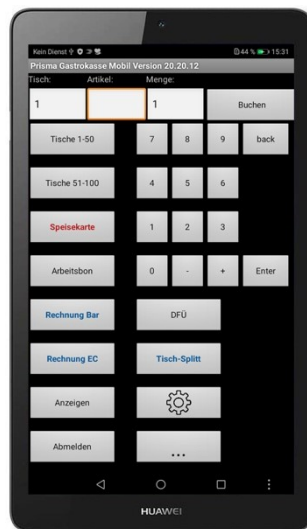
Kein Dienst 44 % 15:31

Prisma Gastrokasse Mobil Version 20.20.12

Tisch: Artikel: Menge:

1

1

Buchen

Tische 1-50

7 8 9 back

Tische 51-100

4 5 6

Speisekarte

1 2 3

Arbeitsbon

0 - + Enter

Rechnung Bar

DFÜ

Rechnung EC

Tisch-Splitt

Anzeigen

Abmelden

...

HUAWEI